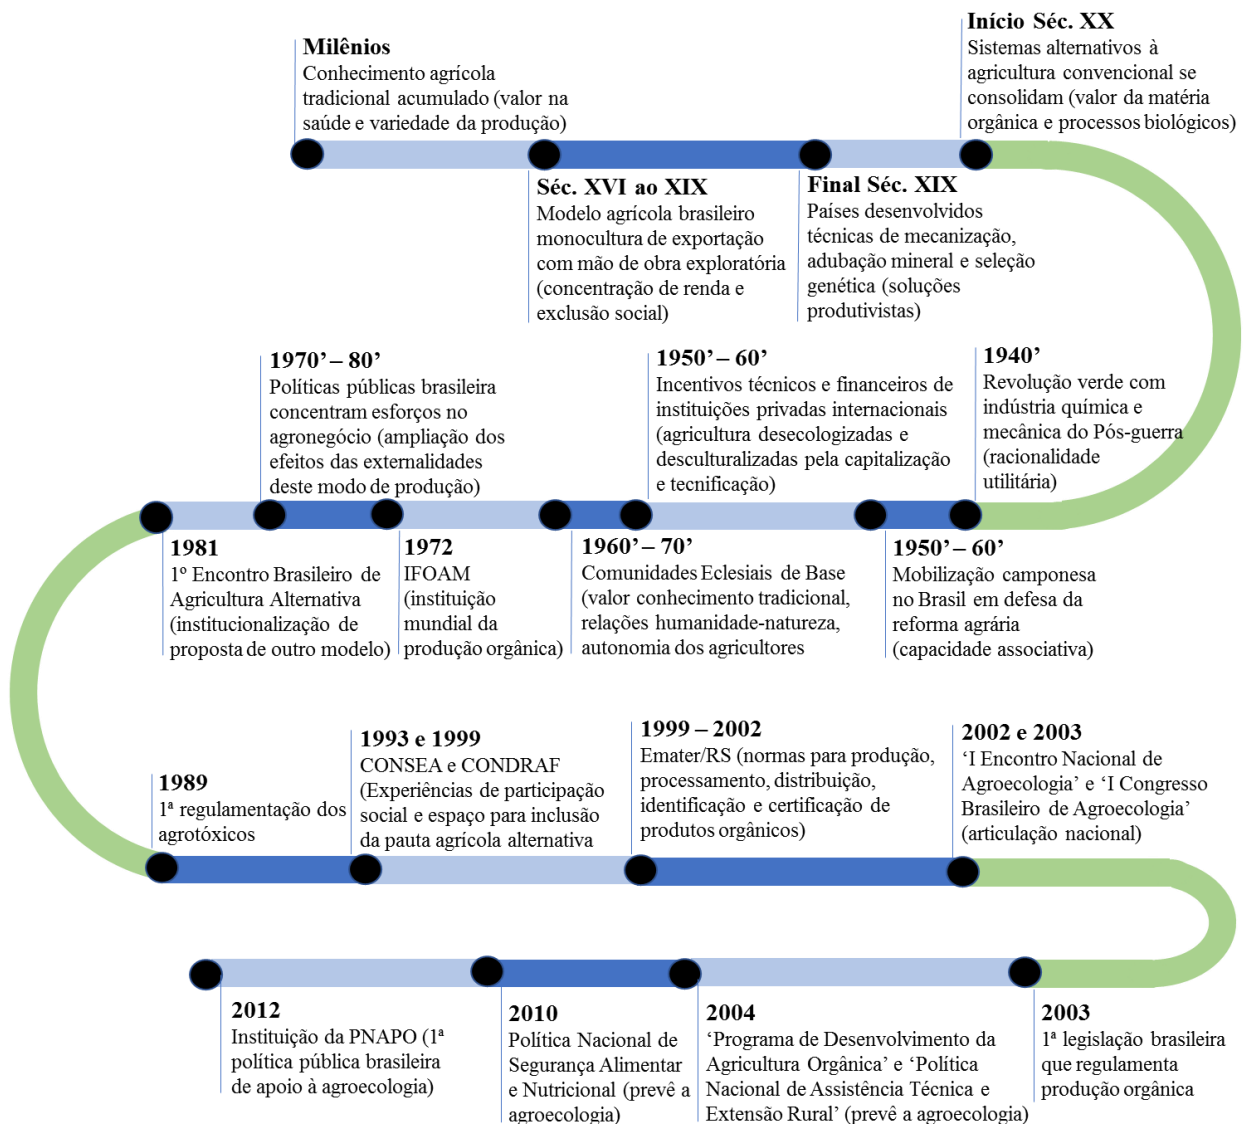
**Milênios**
Conhecimento agrícola tradicional acumulado (valor na saúde e variedade da produção)

**Séc. XVI ao XIX**
Modelo agrícola brasileiro monocultura de exportação com mão de obra exploratória (concentração de renda e exclusão social)

**Final Séc. XIX**
Países desenvolvidos técnicas de mecanização, adubação mineral e seleção genética (soluções produtivistas)

**Início Séc. XX**
Sistemas alternativos à agricultura convencional se consolidam (valor da matéria orgânica e processos biológicos)

**1940'**
Revolução verde com indústria química e mecânica do Pós-guerra (racionalidade utilitária)

**1950' – 60'**
Incentivos técnicos e financeiros de instituições privadas internacionais (agricultura desecologizadas e desculturalizadas pela capitalização e tecnificação)

**1970' – 80'**
Políticas públicas brasileira concentram esforços no agronegócio (ampliação dos efeitos das externalidades deste modo de produção)

**1981**
1º Encontro Brasileiro de Agricultura Alternativa (institucionalização de proposta de outro modelo)

**1972**
IFOAM (instituição mundial da produção orgânica)

**1960' – 70'**
Comunidades Eclesiais de Base (valor conhecimento tradicional, relações humanidade-natureza, autonomia dos agricultores

**1950' – 60'**
Mobilização camponesa no Brasil em defesa da reforma agrária (capacidade associativa)

**1989**
1ª regulamentação dos agrotóxicos

**1993 e 1999**
CONSEA e CONDRAF (Experiências de participação social e espaço para inclusão da pauta agrícola alternativa

**1999 – 2002**
Emater/RS (normas para produção, processamento, distribuição, identificação e certificação de produtos orgânicos)

**2002 e 2003**
'I Encontro Nacional de Agroecologia' e 'I Congresso Brasileiro de Agroecologia' (articulação nacional)

**2012**
Instituição da PNAPO (1ª política pública brasileira de apoio à agroecologia)

**2010**
Política Nacional de Segurança Alimentar e Nutricional (prevê a agroecologia)

**2004**
'Programa de Desenvolvimento da Agricultura Orgânica' e 'Política Nacional de Assistência Técnica e Extensão Rural' (prevê a agroecologia)

**2003**
1ª legislação brasileira que regulamenta produção orgânica